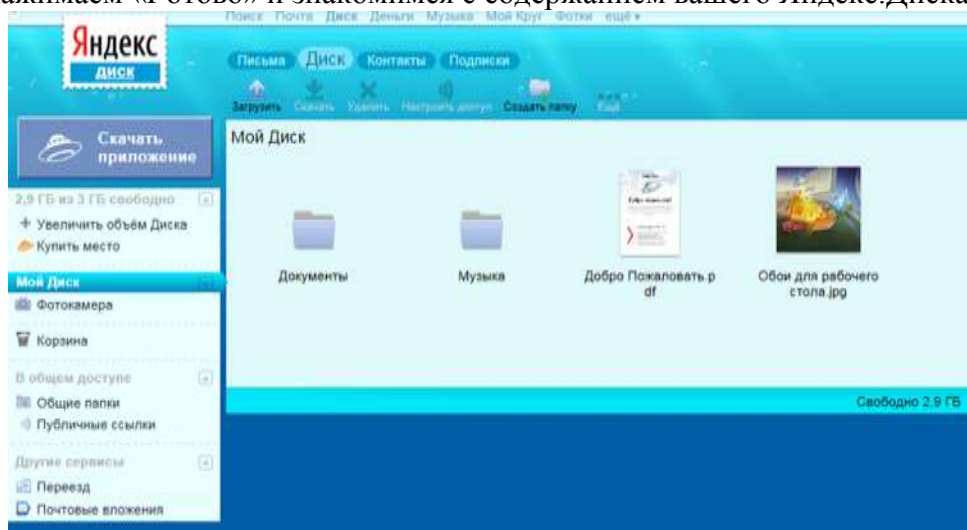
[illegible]ажимаем «Готово» и знакомимся с содержанием вашего Яндекс.Диска

Поиск Почта Диск Деньги Музыка Мой Круг Фотки ещё ▾

Яндекс
диск

Письма Диск Контакты Подписки

Загрузить Скачать Удалить Настроить доступ Создать папку Ещё

Скачать приложение

2,9 ГБ из 3 ГБ свободно
+ Увеличить объём Диска
Купить место

Мой Диск
Фотокамера
Корзина

В общем доступе
Общие папки
Публичные ссылки

Другие сервисы
Переезд
Почтовые вложения

Мой Диск

Документы

Музыка

Добро Пожаловать.pdf

Обои для рабочего стола.jpg

Свободно 2,9 ГБ